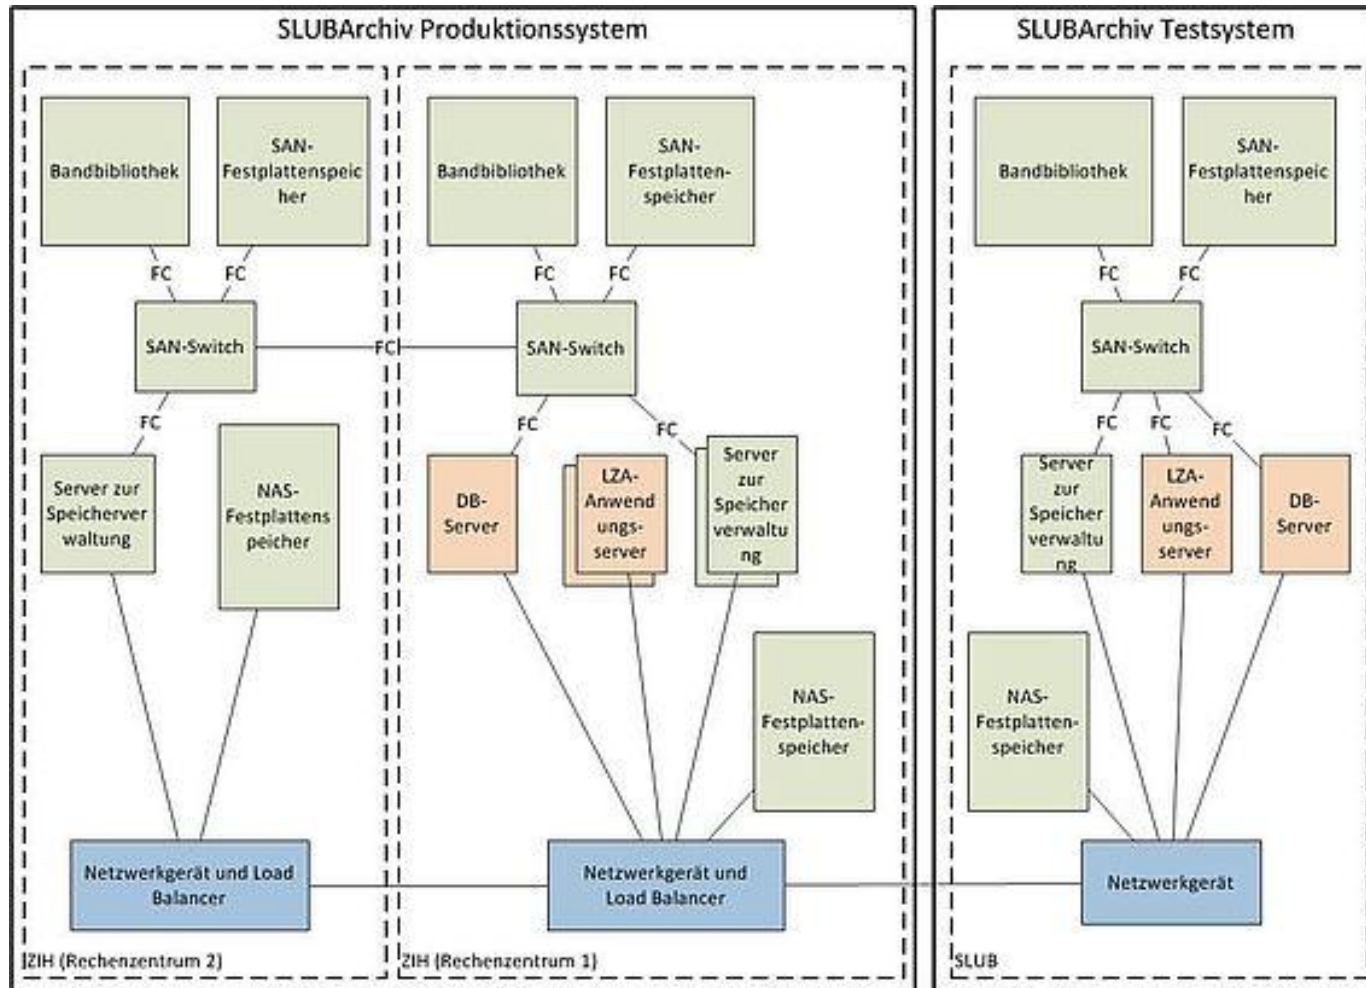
SLUBArchiv Produktionssystem

Bandbibliothek

SAN-Festplattenspeicher

FC

FC

SAN-Switch

FC

Server zur Speicherverwaltung

NAS-Festplattenspeicher

Netzwerkgerät und Load Balancer

ZIH (Rechenzentrum 2)

FC

Bandbibliothek

SAN-Festplattenspeicher

FC

FC

SAN-Switch

FC

FC

DB-Server

LZA-Anwendungsserver

Server zur Speicherverwaltung

NAS-Festplattenspeicher

Netzwerkgerät und Load Balancer

ZIH (Rechenzentrum 1)

SLUBArchiv Testsystem

Bandbibliothek

SAN-Festplattenspeicher

FC

FC

SAN-Switch

FC

FC

FC

Server zur Speicherverwaltung

LZA-Anwendungsserver

DB-Server

NAS-Festplattenspeicher

Netzwerkgerät

SLUB